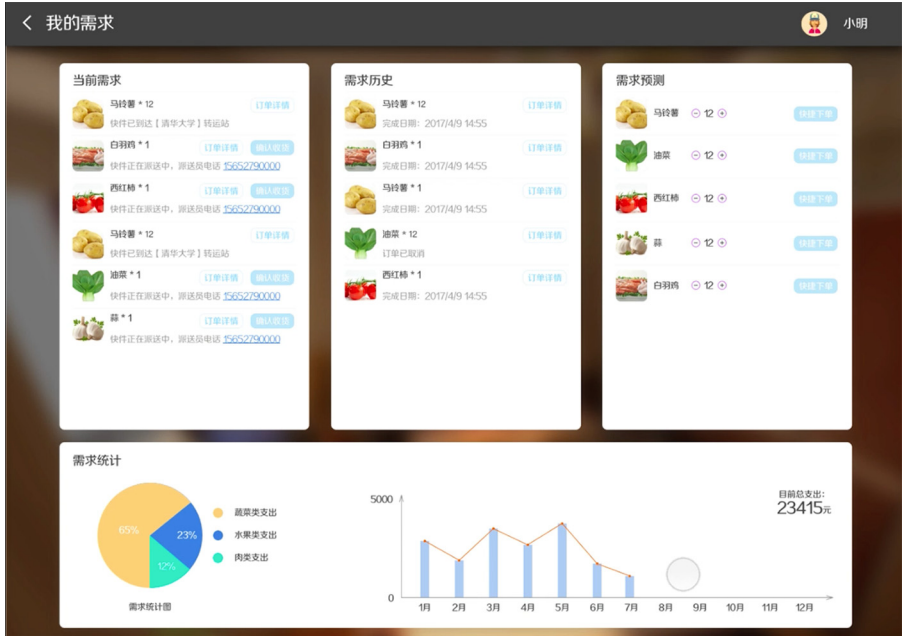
< 我的需求

小明

当前需求

马铃薯 * 12
订单详情
快件已到达【清华大学】转运站

白羽鸡 * 1
订单详情 确认收货
快件正在派送中，派送员电话 15652790000

西红柿 * 1
订单详情 确认收货
快件正在派送中，派送员电话 15652790000

马铃薯 * 12
订单详情
快件已到达【清华大学】转运站

油菜 * 1
订单详情 确认收货
快件正在派送中，派送员电话 15652790000

蒜 * 1
订单详情 确认收货
快件正在派送中，派送员电话 15652790000

需求历史

马铃薯 * 12
订单详情
完成日期：2017/4/9 14:55

白羽鸡 * 1
订单详情
完成日期：2017/4/9 14:55

马铃薯 * 1
订单详情
完成日期：2017/4/9 14:55

油菜 * 12
订单详情
订单已取消

西红柿 * 1
订单详情
完成日期：2017/4/9 14:55

需求预测

马铃薯 ⊖ 12 ⊕ 快捷下单

油菜 ⊖ 12 ⊕ 快捷下单

西红柿 ⊖ 12 ⊕ 快捷下单

蒜 ⊖ 12 ⊕ 快捷下单

白羽鸡 ⊖ 12 ⊕ 快捷下单

需求统计

65%
23%
12%

蔬菜类支出
水果类支出
肉类支出

需求统计图

5000
0
1月 2月 3月 4月 5月 6月 7月 8月 9月 10月 11月 12月

目前总支出：
23415元